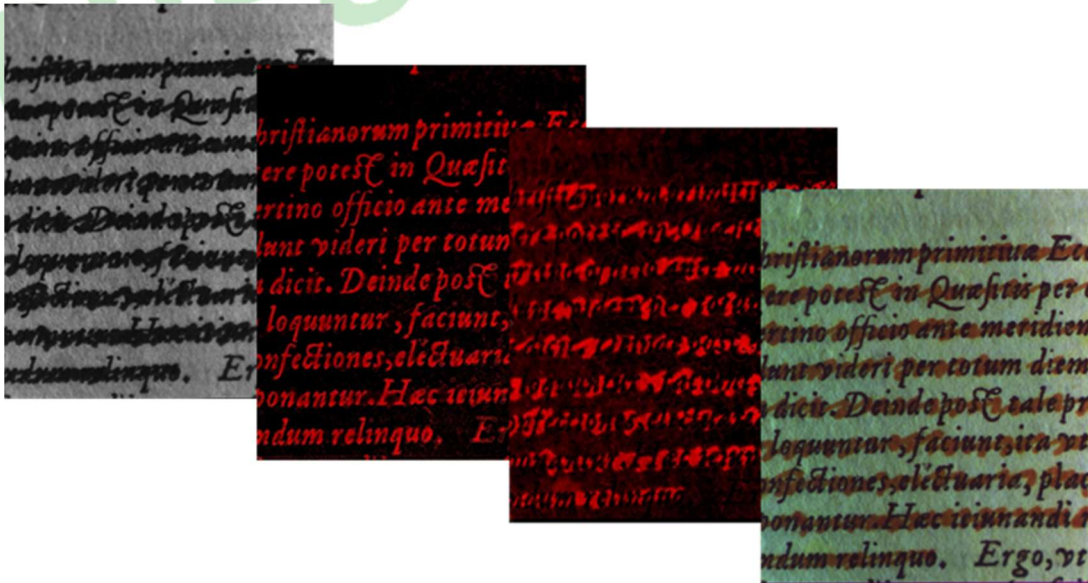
hristianorum primitiua Ec
ere potest in Quæsit
ertino officio ante me
dunt videri per totun
a dicit. Deinde post
loquuntur, faciunt,
onfectiones, electuari
ponantur. Hæc ieiun
ndum relinquo. E

hristianorum primitiua Ec
ere potest in Quæsitis per
ertino officio ante meridien
dunt videri per totum diem
a dicit. Deinde post tale pr
loquuntur, faciunt, ita ve
onfectiones, electuaria, plac
ponantur. Hæc ieiunandi a
ndum relinquo. Ergo, vt